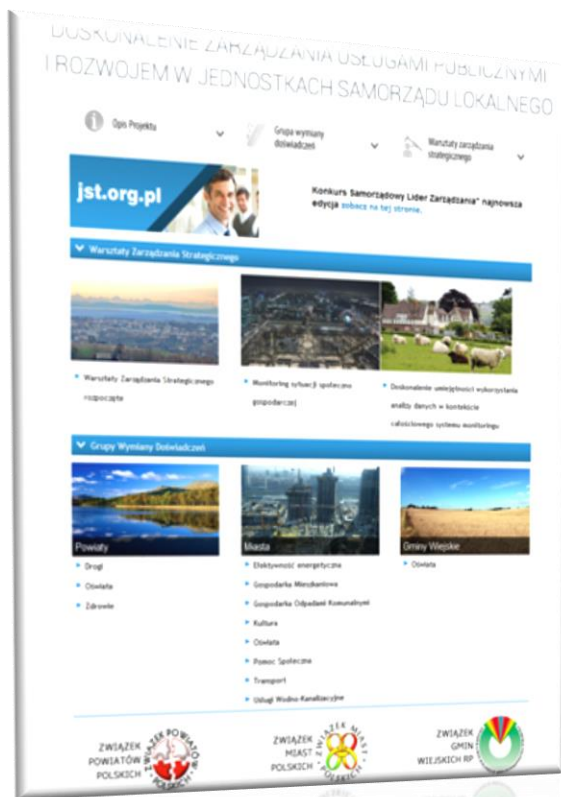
DOSKONALENIE ZARZĄDZANIA USŁUGAMI PUBLICZNYMI I ROZWOJEM W JEDNOSTKACH SAMORZĄDU LOKALNEGO

Opis Projektu

Grupa wymiany doświadczeń

Warsztaty zarządzania strategicznego

jst.org.pl

Konkurs Samorządowy Lider Zarządzania" najnowsza edycja zobacz na tej stronie.

Warsztaty Zarządzania Strategicznego

Warsztaty Zarządzania Strategicznego rozpoczęte

Monitoring sytuacji społeczno gospodarczej

Doskonalenie umiejętności wykorzystania analizy danych w kontekście całościowego systemu monitoringu

Grupy Wymiany Doświadczeń

Powiaty

Drogi

Oświata

Zdrowie

Miasta

Efektywność energetyczna

Gospodarka Mieszkaniowa

Gospodarka Odpadami Komunalnymi

Kultura

Oświata

Pomoc Społeczna

Transport

Usługi Wodno-Kanalizacyjne

Gminy Wiejskie

Oświata

ZWIĄZEK POWIATÓW POLSKICH

ZWIĄZEK POWIATÓW POLSKICH

ZWIĄZEK MIAST POLSKICH

ZWIĄZEK MIAST POLSKICH

ZWIĄZEK GMIN WIEJSKICH RP